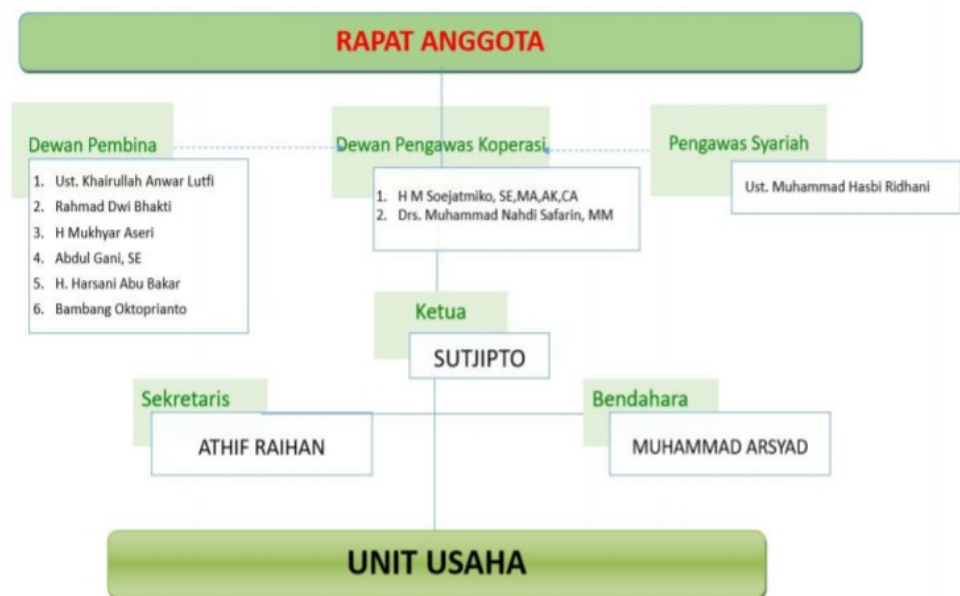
RAPAT ANGGOTA

Dewan Pembina
1. Ust. Khairullah Anwar Lutfi
2. Rahmad Dwi Bhakti
3. H Mukhyar Aseri
4. Abdul Gani, SE
5. H. Harsani Abu Bakar
6. Bambang Oktoprianto

Dewan Pengawas Koperasi
1. H M Soejatmiko, SE,MA,AK,CA
2. Drs. Muhammad Nahdi Safarin, MM

Pengawas Syariah
Ust. Muhammad Hasbi Ridhani

Ketua
SUTJIPTO

Sekretaris
ATHIF RAIHAN

Bendahara
MUHAMMAD ARSYAD

UNIT USAHA